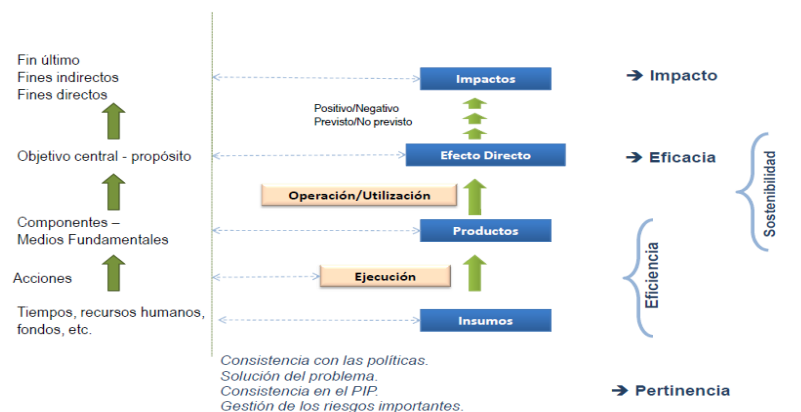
Fin último
Fines indirectos
Fines directos

Objetivo central - propósito

Componentes –
Medios Fundamentales

Acciones

Tiempos, recursos humanos, fondos, etc.

Impactos

Positivo/Negativo
Previsto/No previsto

Efecto Directo

Operación/Utilización

Productos

Ejecución

Insumos

➔ Impacto

➔ Eficacia

Sostenibilidad

Eficiencia

Consistencia con las políticas.
Solución del problema.
Consistencia en el PIP.
Gestión de los riesgos importantes.

➔ Pertinencia